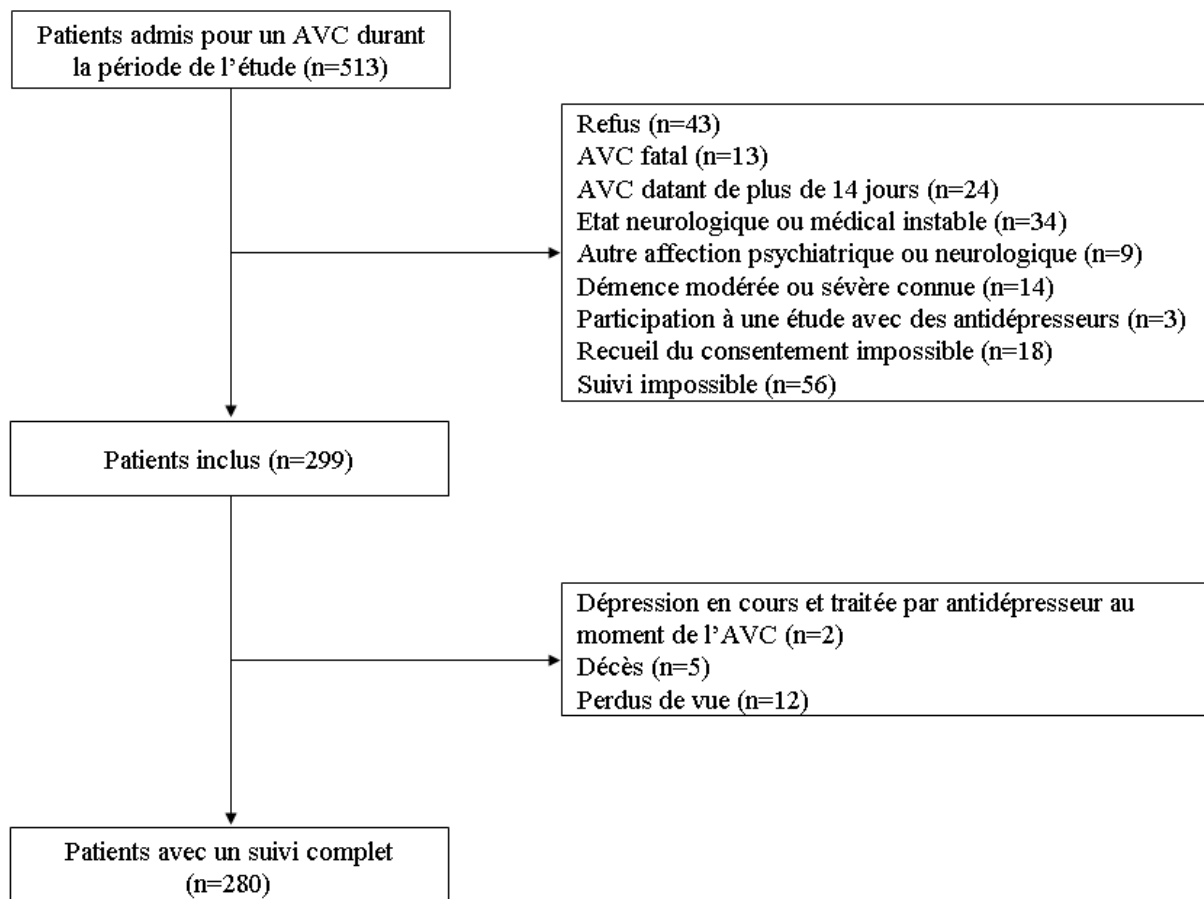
Patients admis pour un AVC durant la période de l'étude (n=513)

Refus (n=43)
AVC fatal (n=13)
AVC datant de plus de 14 jours (n=24)
Etat neurologique ou médical instable (n=34)
Autre affection psychiatrique ou neurologique (n=9)
Démence modérée ou sévère connue (n=14)
Participation à une étude avec des antidépresseurs (n=3)
Recueil du consentement impossible (n=18)
Suivi impossible (n=56)

Patients inclus (n=299)

Dépression en cours et traitée par antidépresseur au moment de l'AVC (n=2)
Décès (n=5)
Perdus de vue (n=12)

Patients avec un suivi complet (n=280)